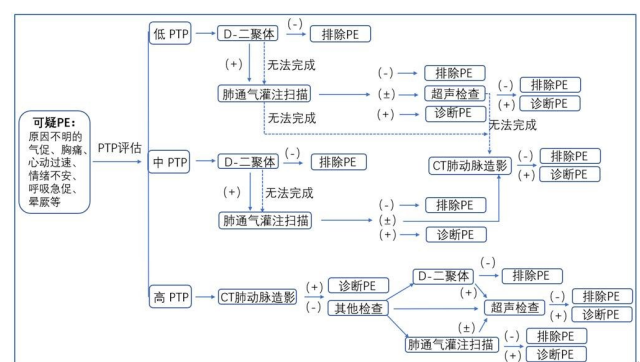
可疑PE：
原因不明的气促、胸痛、心动过速、情绪不安、呼吸急促、晕厥等

PTP评估

低 PTP
D-二聚体
(-)
排除PE
(+)
无法完成
肺通气灌注扫描
(-)
排除PE
(±)
超声检查
(-)
排除PE
(+)
诊断PE
(+)
诊断PE
无法完成
无法完成

中 PTP
D-二聚体
(-)
排除PE
(+)
无法完成
肺通气灌注扫描
(-)
排除PE
(±)
(+)
诊断PE
CT肺动脉造影
(-)
排除PE
(+)
诊断PE

高 PTP
CT肺动脉造影
(+)
诊断PE
(-)
其他检查
D-二聚体
(-)
排除PE
(+)
超声检查
(-)
排除PE
(+)
诊断PE
(±)
肺通气灌注扫描
(-)
排除PE
(+)
诊断PE